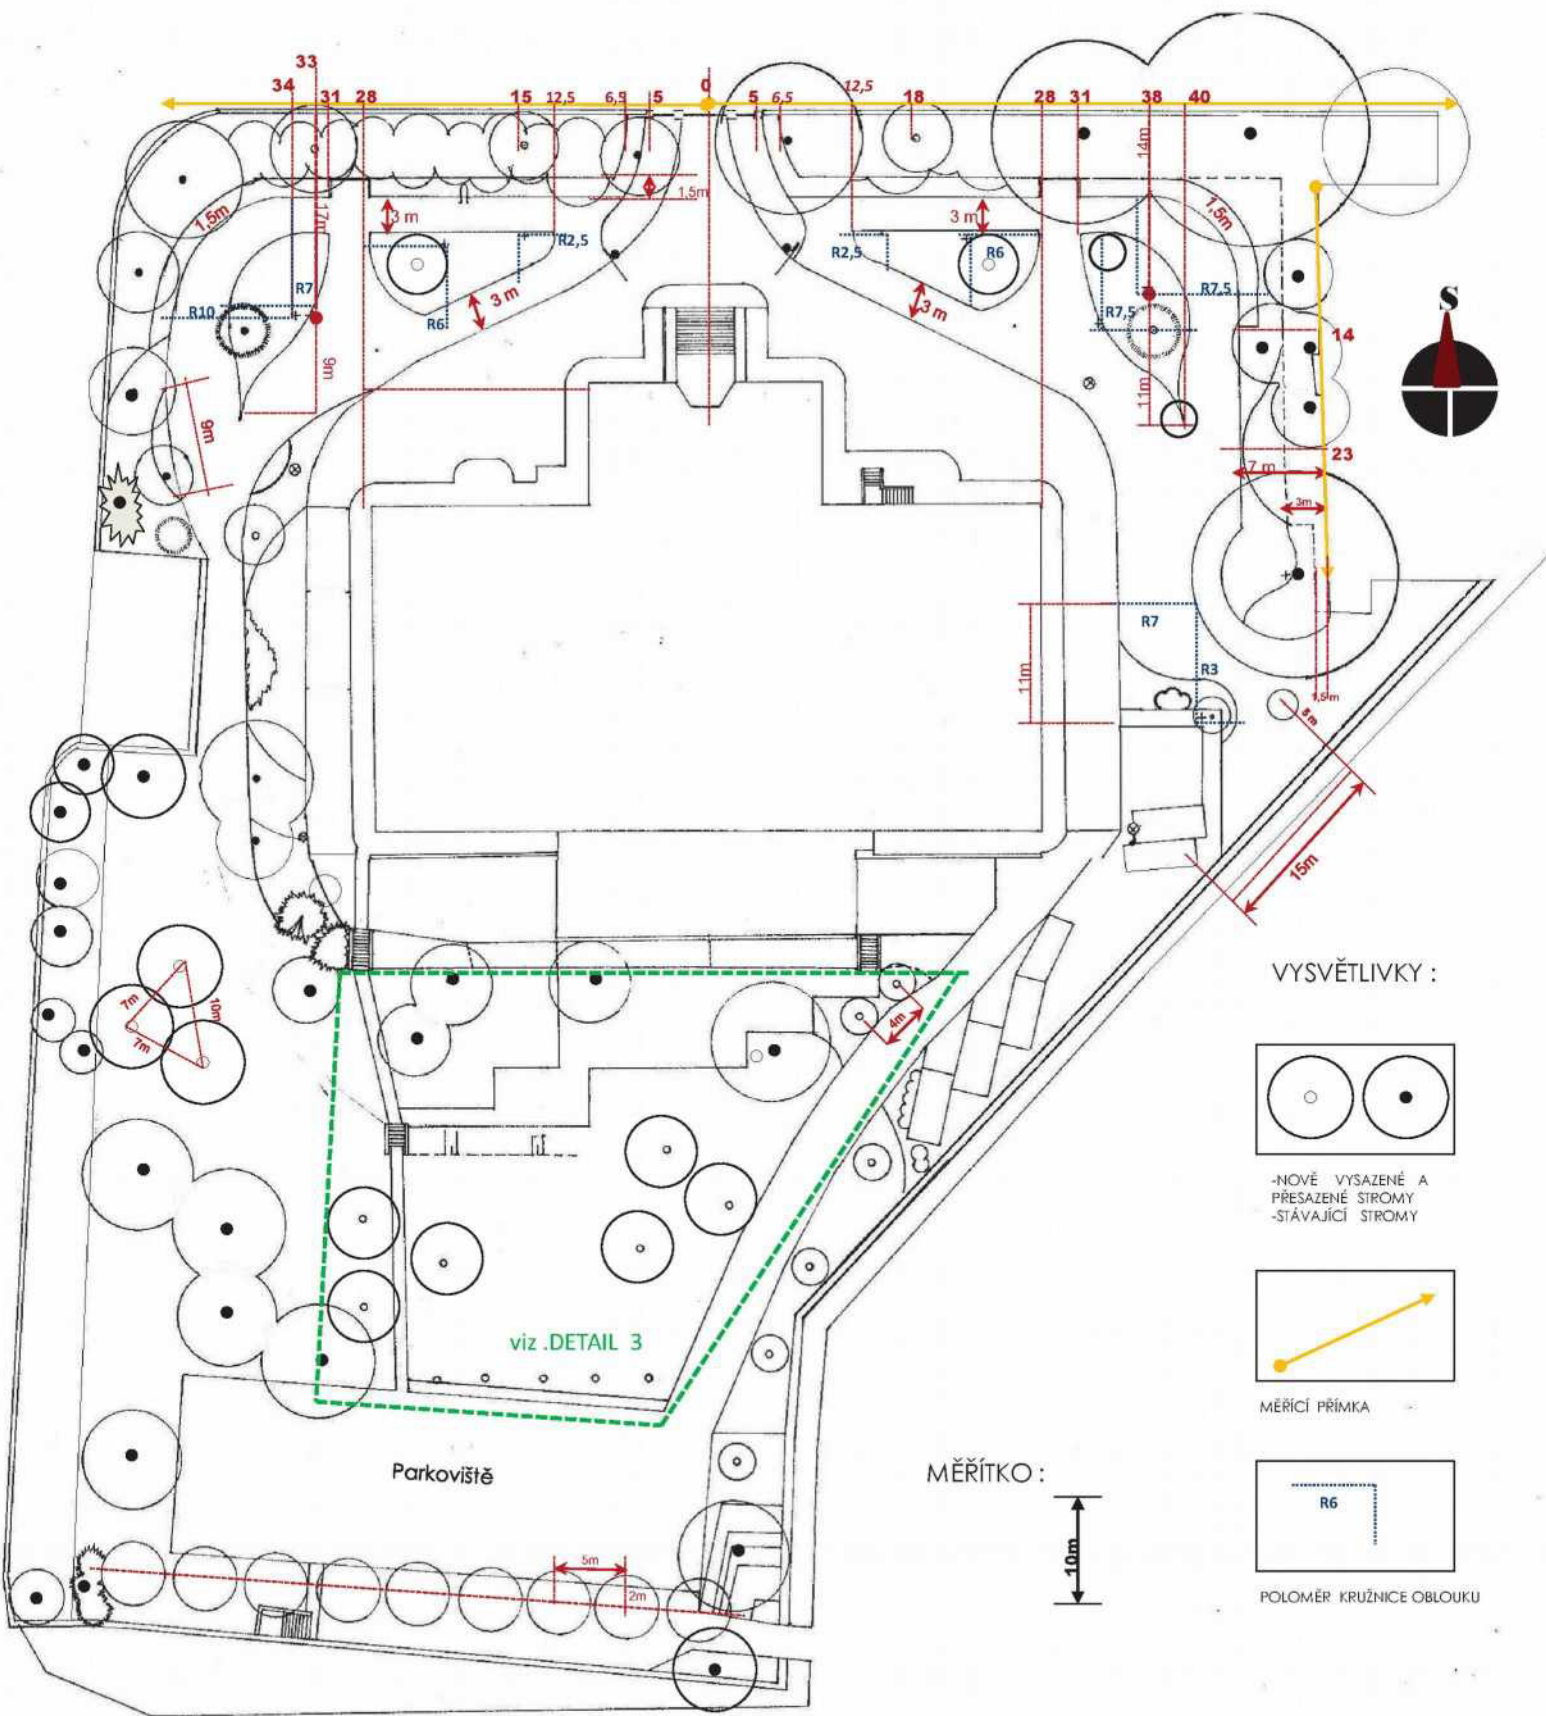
33
34 31 28 15 12,5 6,5 5 0 5 6,5 12,5 18 28 31 38 40

1,5m
17m
3 m
R2,5
R7
R10
R6
3 m
9m
9m
1,5m
R2,5
3 m
R6
3 m
14m
1,5m
R7,5
R7,5
11m
14
23
7 m
3m
S
R7
11m
R3
1,5m
5m
15m
7m
7m
10m
4m
viz .DETAIL 3
Parkoviště
5m
2m

VYSVĚTLIVKY :

-NOVĚ VYSAZENÉ A PŘESAZENÉ STROMY
-STÁVAJÍCÍ STROMY

MĚŘÍCÍ PŘÍMKA

R6

POLOMĚR KRUŽNICE OBLOUKU

MĚŘÍTKO :
10m